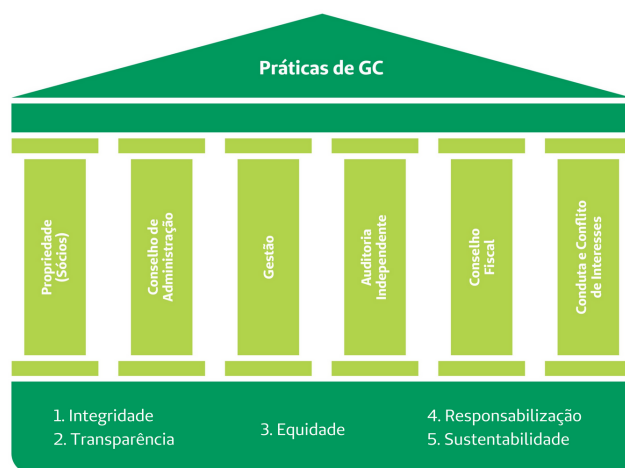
Práticas de GC

Propriedade (Sócios)

Conselho de Administração

Gestão

Auditoria Independente

Conselho Fiscal

Conduta e Conflito de Interesses

1. Integridade
2. Transparência

3. Equidade

4. Responsabilização
5. Sustentabilidade